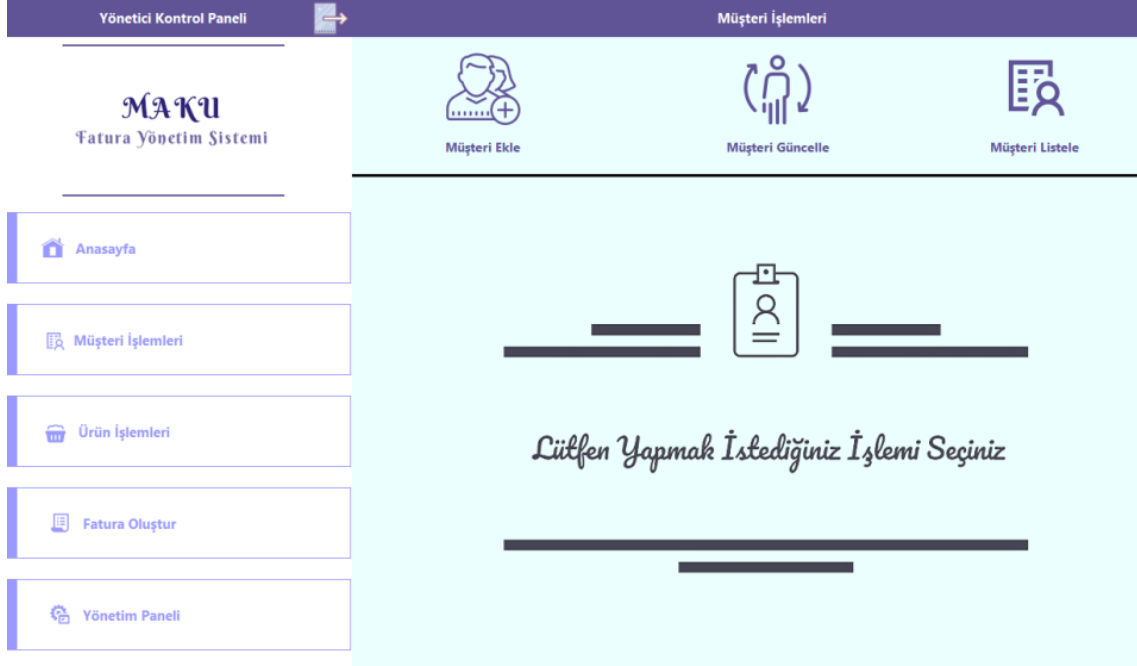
Yönetici Kontrol Paneli

Müşteri İşlemleri

MAKU
Fatura Yönetim Sistemi

Müşteri Ekle

Müşteri Güncelle

Müşteri Listele

Anasayfa

Müşteri İşlemleri

Ürün İşlemleri

Fatura Oluştur

Yönetim Paneli

Lütfen Yapmak İstediğiniz İşlemi Seçiniz